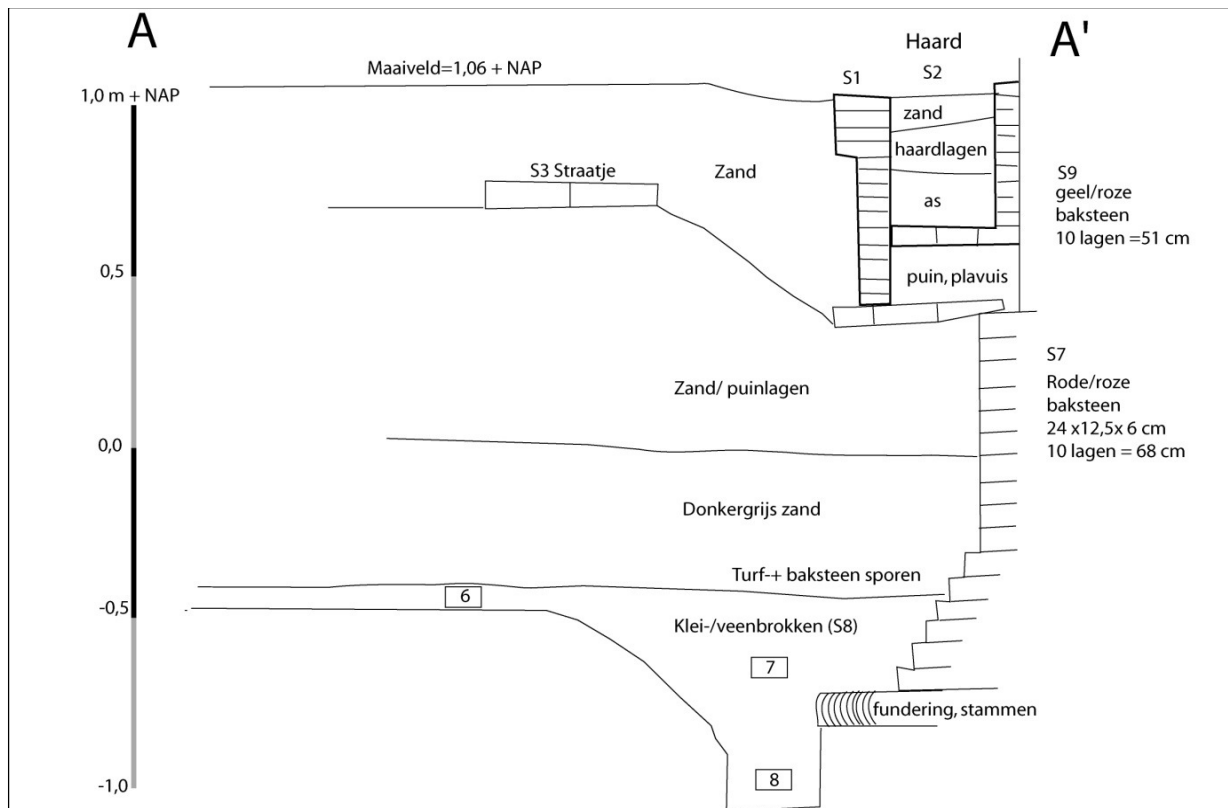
A

A'

Haard

Maaiveld=1,06 + NAP

1,0 m + NAP

S1

S2

zand

haardlagen

as

S9
geel/roze
baksteen
10 lagen =51 cm

S3 Straatje

Zand

0,5

puin, plavuis

S7
Rode/roze
baksteen
24 x12,5x 6 cm
10 lagen = 68 cm

Zand/ puinlagen

0,0

Donkergrijs zand

Turf-+ baksteen sporen

-0,5

6

Klei-/veenbrokken (S8)

7

fundering, stammen

8

-1,0